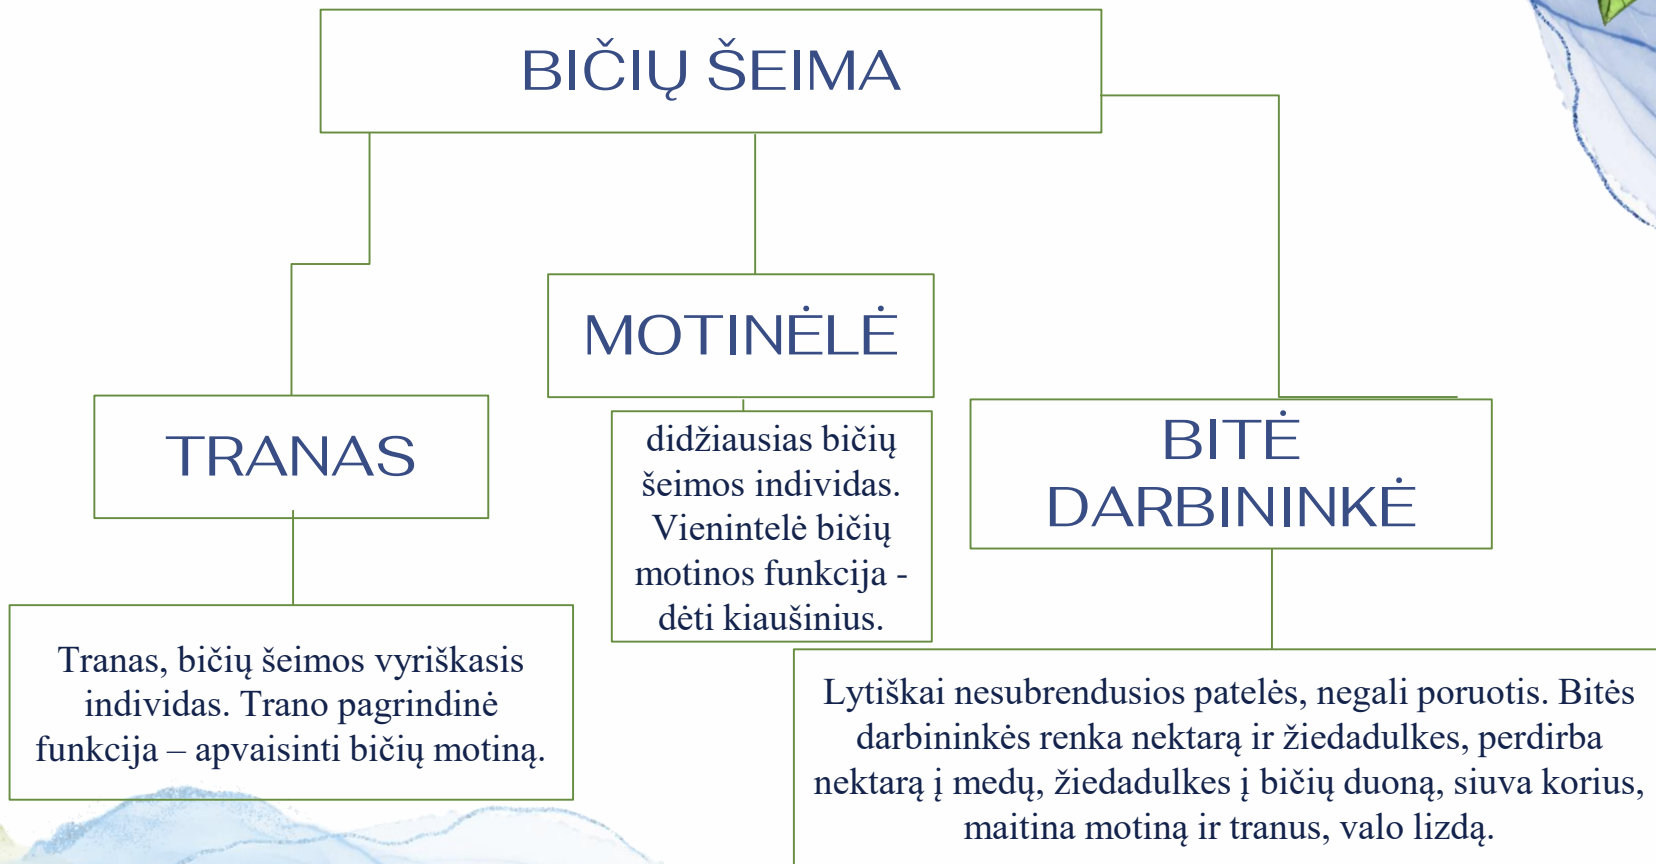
BIČIŲ ŠEIMA

TRANAS

Tranas, bičių šeimos vyriškasis individas. Trano pagrindinė funkcija – apvaisinti bičių motiną.

MOTINĖLĖ

didžiausias bičių šeimos individas. Vienintelė bičių motinos funkcija - dėti kiaušinius.

BITĖ DARBININKĖ

Lytiškai nesubrendusios patelės, negali poruotis. Bitės darbininkės renka nektarą ir žiedadulkes, perdirba nektarą į medų, žiedadulkes į bičių duoną, siuva korius, maitina motiną ir tranus, valo lizdą.